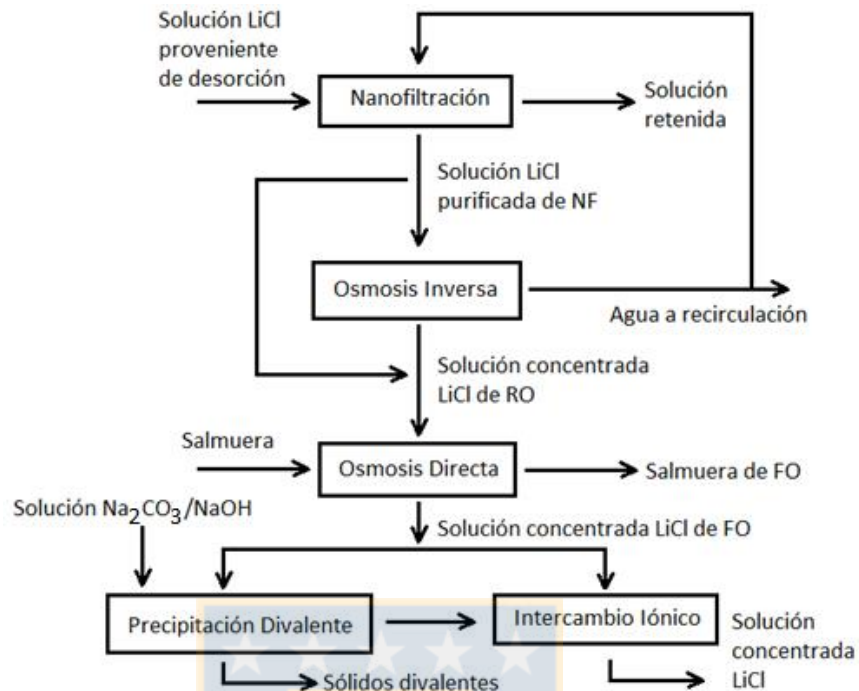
Solución LiCl proveniente de desorción

Nanofiltración

Solución retenida

Solución LiCl purificada de NF

Osmosis Inversa

Agua a recirculación

Solución concentrada LiCl de RO

Salmuera

Osmosis Directa

Salmuera de FO

Solución $Na_2CO_3$/NaOH

Solución concentrada LiCl de FO

Precipitación Divalente

Intercambio Iónico

Solución concentrada LiCl

Sólidos divalentes